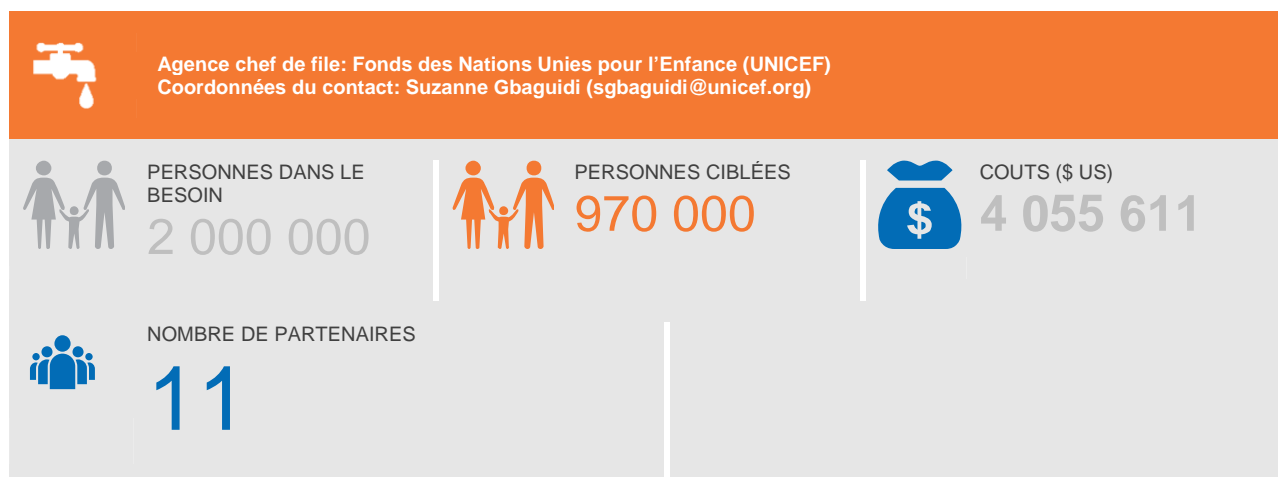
Agence chef de file: Fonds des Nations Unies pour l'Enfance (UNICEF)
Coordonnées du contact: Suzanne Gbaguidi (sgbaguidi@unicef.org)

PERSONNES DANS LE BESOIN
2 000 000

PERSONNES CIBLÉES
970 000

$

COUTS ($ US)
4 055 611

NOMBRE DE PARTENAIRES
11